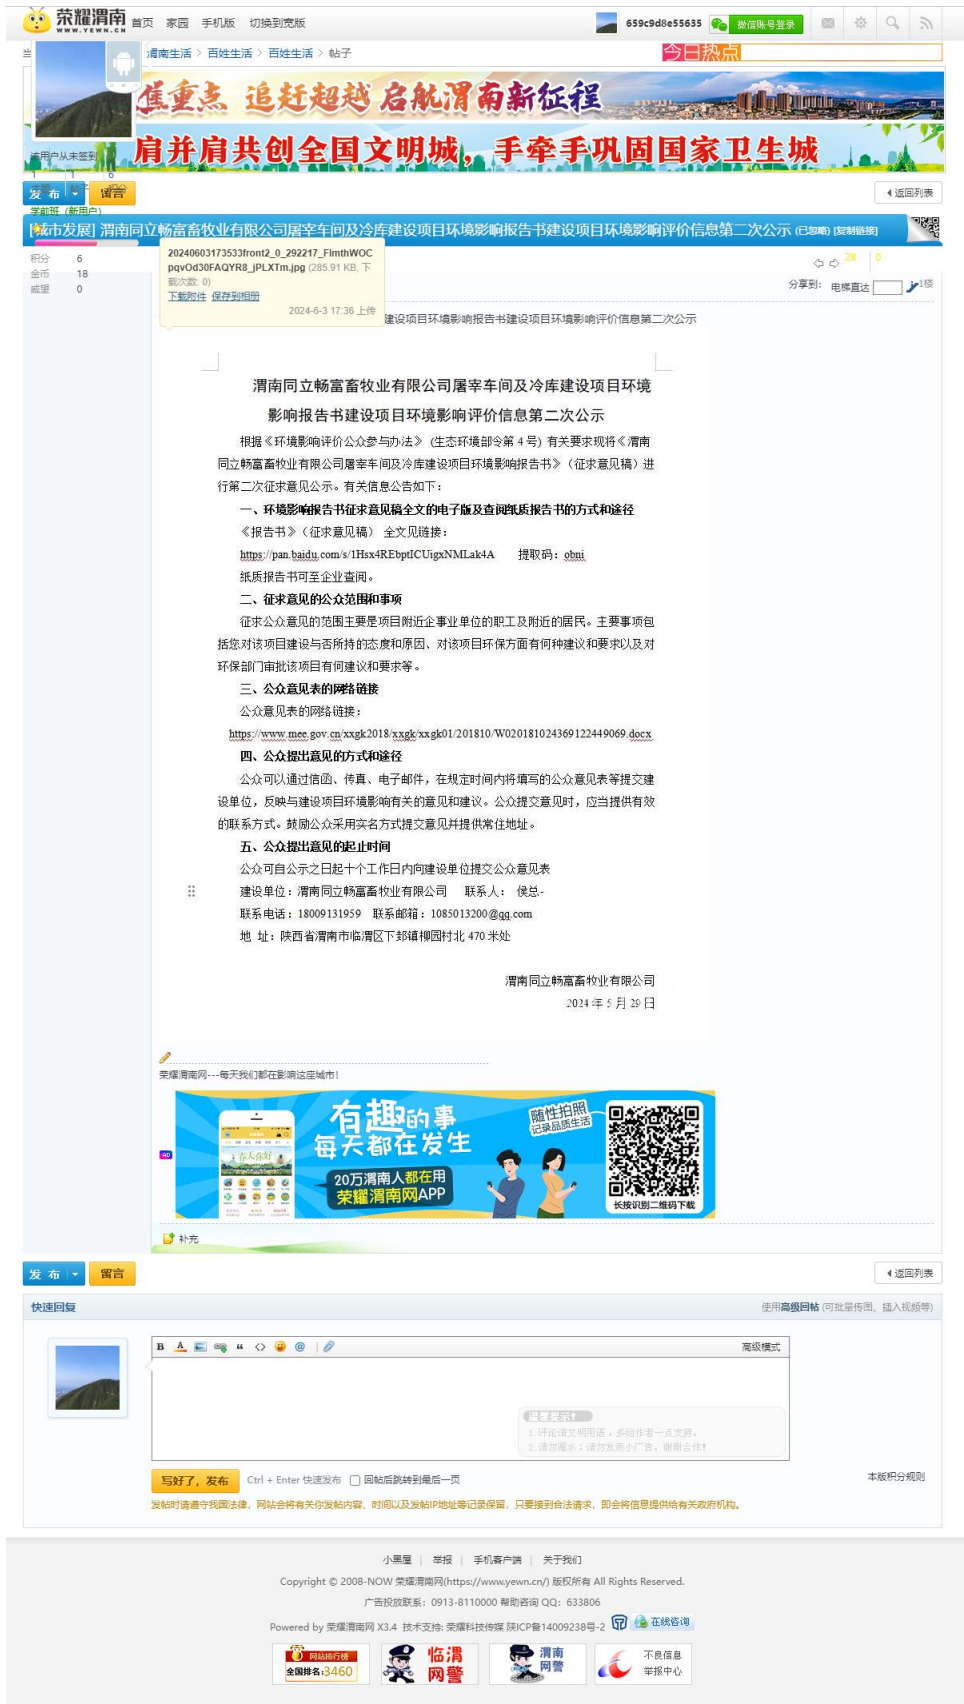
荣耀渭南 WWW.YEWN.CN 首页 家园 手机版 切换到宽版

659c9d8e55635 微信账号登录

渭南生活 > 百姓生活 > 百姓生活 > 帖子

今日热点

焦重点 追赶超越 启航渭南新征程

肩并肩共创全国文明城，手牵手巩固国家卫生城

该用户从未签到

发布 留言 返回列表

学前班（新用户）

[城市发展] 渭南同立畅富畜牧业有限公司屠宰车间及冷库建设项目环境影响报告书建设项目环境影响评价信息第二次公示 (已忽略) [复制链接]

积分 6
金币 18
威望 0

20240603173533front2_0_292217_FlmthWOCpqvOd30FAQYR8_jPLXTm.jpg (285.91 KB, 下载次数: 0)
下载附件 保存到相册
2024-6-3 17:36 上传

分享到: 电梯直达 1楼

建设项目环境影响报告书建设项目环境影响评价信息第二次公示

渭南同立畅富畜牧业有限公司屠宰车间及冷库建设项目环境影响报告书建设项目环境影响评价信息第二次公示

根据《环境影响评价公众参与办法》（生态环境部令第 4 号）有关要求现将《渭南同立畅富畜牧业有限公司屠宰车间及冷库建设项目环境影响报告书》（征求意见稿）进行第二次征求意见公示。有关信息公告如下：

一、环境影响报告书征求意见稿全文的电子版及查阅纸质报告书的方式和途径

《报告书》（征求意见稿） 全文见链接：

https://pan.baidu.com/s/1Hsx4REbptICUigxNMLak4A 提取码：obni

纸质报告书可至企业查阅。

二、征求意见的公众范围和事项

征求公众意见的范围主要是项目附近企事业单位的职工及附近的居民。主要事项包括您对该项目建设与否所持的态度和原因、对该项目环保方面有何种建议和要求以及对环保部门审批该项目有何建议和要求等。

三、公众意见表的网络链接

公众意见表的网络链接：

https://www.mee.gov.cn/xxgk2018/xxgk/xxgk01/201810/W020181024369122449069.docx

四、公众提出意见的方式和途径

公众可以通过信函、传真、电子邮件，在规定时间内将填写的公众意见表等提交建设单位，反映与建设项目环境影响有关的意见和建议。公众提交意见时，应当提供有效的联系方式。鼓励公众采用实名方式提交意见并提供常住地址。

五、公众提出意见的起止时间

公众可自公示之日起十个工作日内向建设单位提交公众意见表

建设单位：渭南同立畅富畜牧业有限公司 联系人： 侯总-

联系电话：18009131959 联系邮箱：1085013200@qq.com

地 址：陕西省渭南市临渭区下邽镇柳园村北 470 米处

渭南同立畅富畜牧业有限公司
2024 年 5 月 29 日

荣耀渭南网---每天我们都在影响这座城市！

有趣的事 每天都在发生 随性拍照 记录品质生活 20万渭南人都在用 荣耀渭南网APP 长按识别二维码下载

补充

发布 留言 返回列表

快速回复 使用高级回帖 (可批量传图、插入视频等)

高级模式

回复提示 1. 评论请文明用语，多给作者一点支持。 2. 请勿灌水；请勿发表小广告，谢谢合作！

写好了，发布 Ctrl + Enter 快速发布 回帖后跳转到最后一页 本版积分规则

发帖时请遵守我国法律，网站会将有关你发帖内容、时间以及发帖IP地址等记录保留，只要接到合法请求，即会将信息提供给有关政府机构。

小黑屋 | 举报 | 手机客户端 | 关于我们

Copyright © 2008-NOW 荣耀渭南网(https://www.yewn.cn/) 版权所有 All Rights Reserved.

广告投放联系：0913-8110000 帮助咨询 QQ：633806

Powered by 荣耀渭南网 X3.4 技术支持: 荣耀科技传媒 陕ICP备14009238号-2 在线咨询

网站排行榜 全国排名:3460 临渭网警 渭南网警 不良信息举报中心